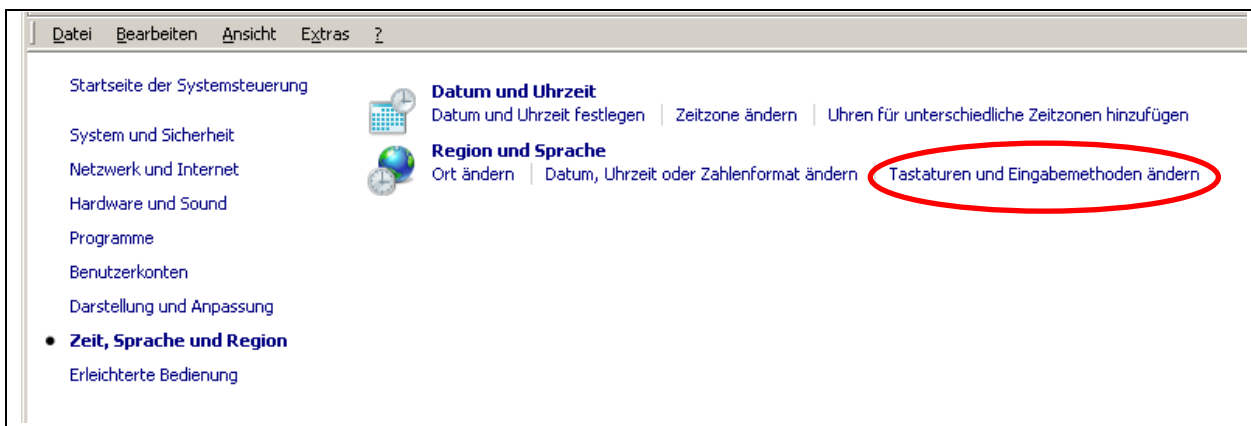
Datei Bearbeiten Ansicht Extras ?

Startseite der Systemsteuerung

System und Sicherheit

Netzwerk und Internet

Hardware und Sound

Programme

Benutzerkonten

Darstellung und Anpassung

• Zeit, Sprache und Region

Erleichterte Bedienung

Datum und Uhrzeit
Datum und Uhrzeit festlegen | Zeitzone ändern | Uhren für unterschiedliche Zeitzonen hinzufügen

Region und Sprache
Ort ändern | Datum, Uhrzeit oder Zahlenformat ändern | Tastaturen und Eingabemethoden ändern